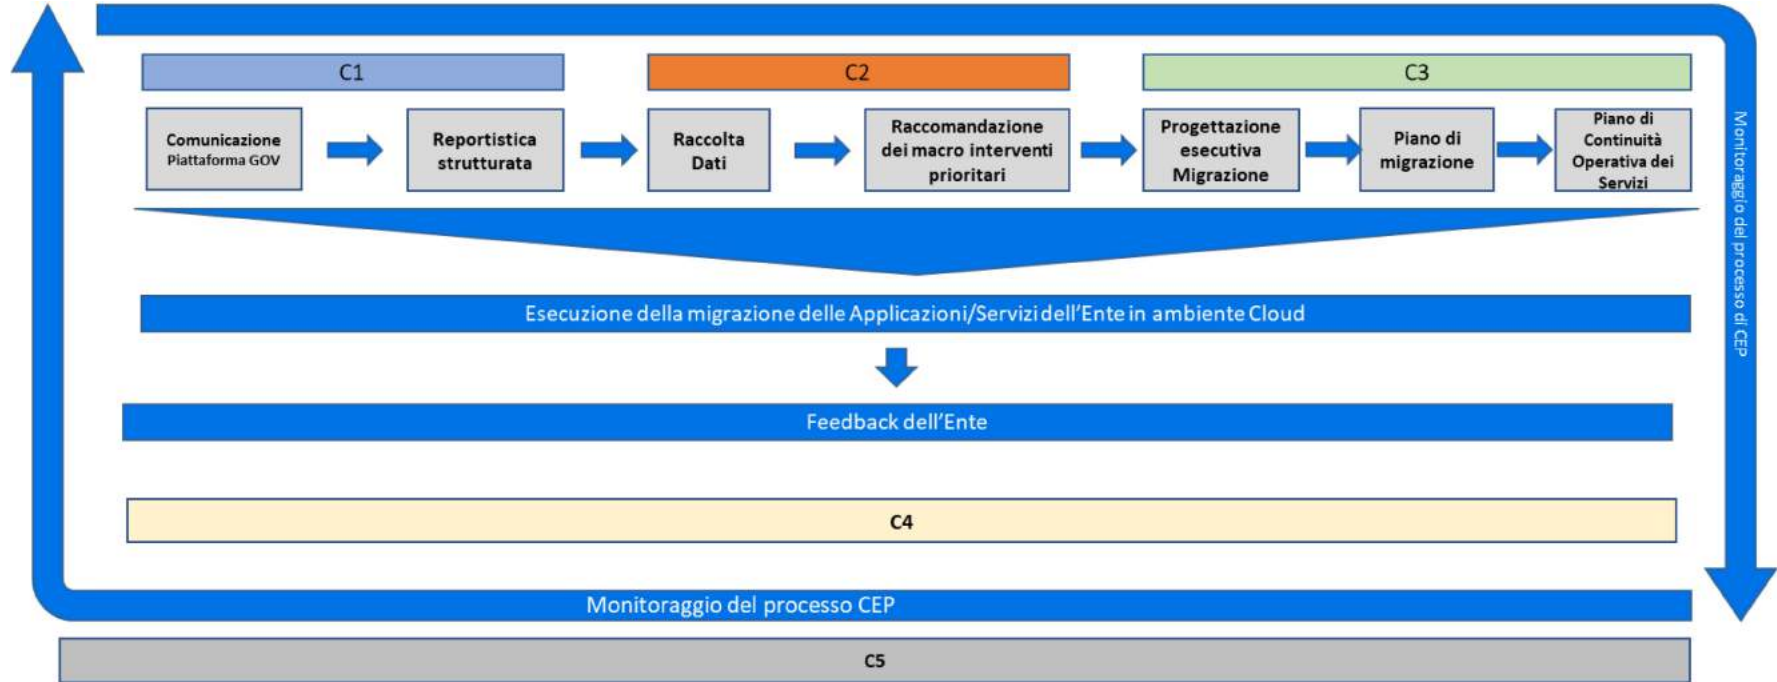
C1

C2

C3

Comunicazione Piattaforma GOV

Reportistica strutturata

Raccolta Dati

Raccomandazione dei macro interventi prioritari

Progettazione esecutiva Migrazione

Piano di migrazione

Piano di Continuità Operativa dei Servizi

Monitoraggio del processo di CEP

Esecuzione della migrazione delle Applicazioni/Servizi dell'Ente in ambiente Cloud

Feedback dell'Ente

C4

Monitoraggio del processo CEP

C5